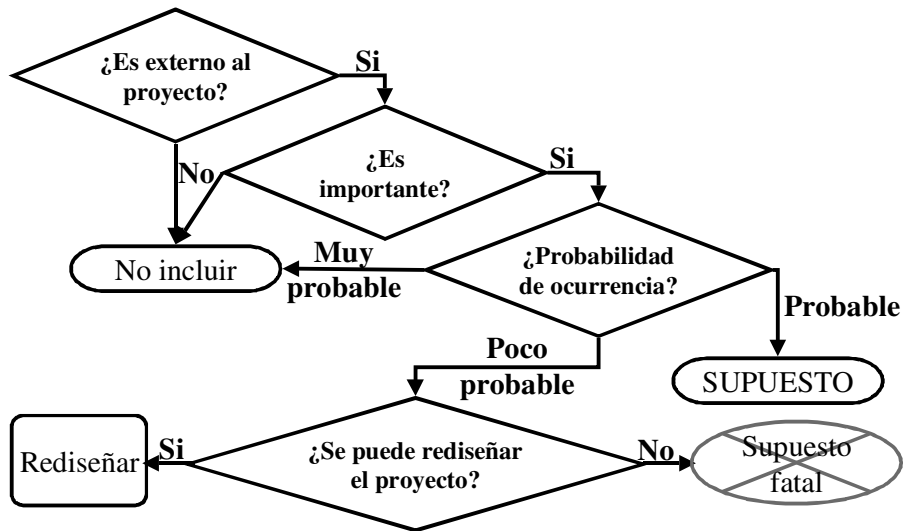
¿Es externo al proyecto?

Si

¿Es importante?

No

Si

No incluir

Muy probable

¿Probabilidad de ocurrencia?

Probable

Poco probable

SUPUESTO

Rediseñar

Si

¿Se puede rediseñar el proyecto?

No

Supuesto fatal